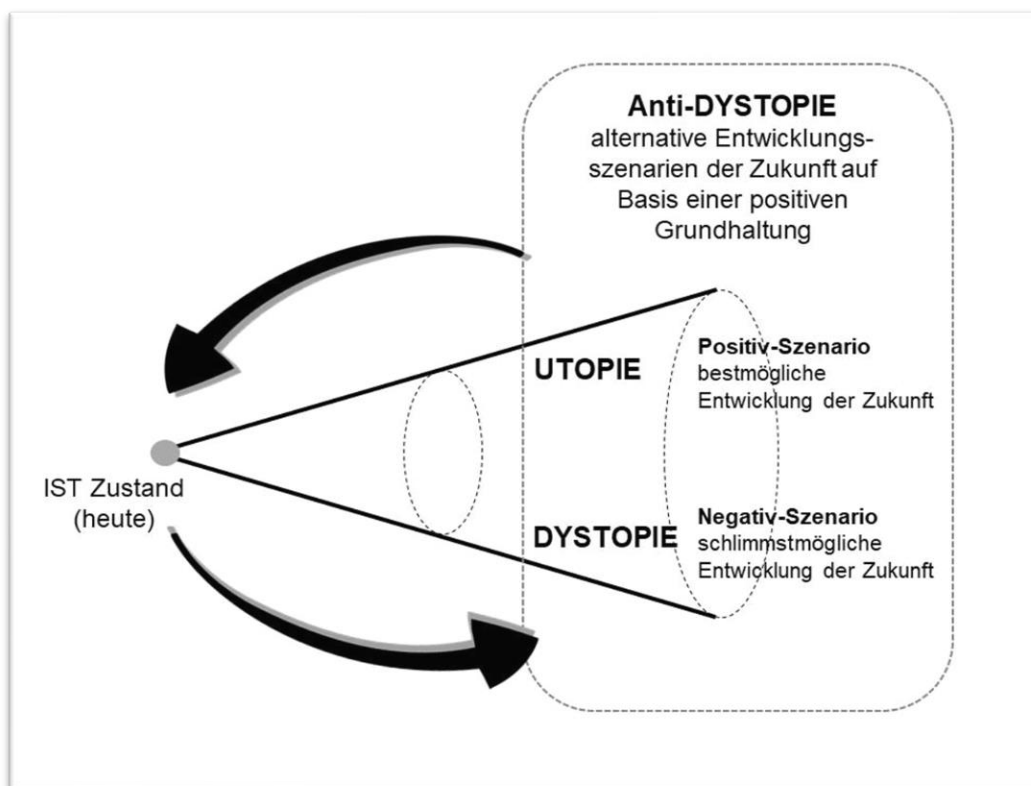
Anti-DYSTOPIE
alternative Entwicklungsszenarien der Zukunft auf Basis einer positiven Grundhaltung

UTOPIE

Positiv-Szenario
bestmögliche Entwicklung der Zukunft

IST Zustand (heute)

DYSTOPIE

Negativ-Szenario
schlimmstmögliche Entwicklung der Zukunft